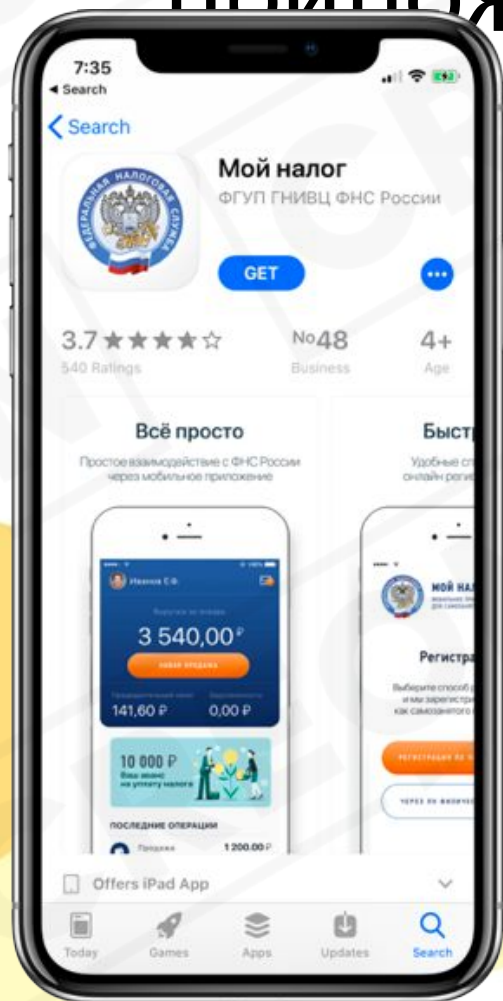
7:35
◂ Search

< Search

Мой налог
ФГУП ГНИВЦ ФНС России

GET

3.7 ★★★★☆
540 Ratings

№48
Business

4+
Age

Всё просто
Простое взаимодействие с ФНС России через мобильное приложение

Иванов Е.Ф.
3 540,00 ₽
НОВАЯ ПРОДАЖА
141,60 ₽
0,00 ₽
10 000 ₽
ПОСЛЕДНИЕ ОПЕРАЦИИ
1 200.00 ₽

Быстр
Удобные сп онлайн регис

МОЙ НАЛ
Регистра

Offers iPad App

Today Games Apps Updates Search